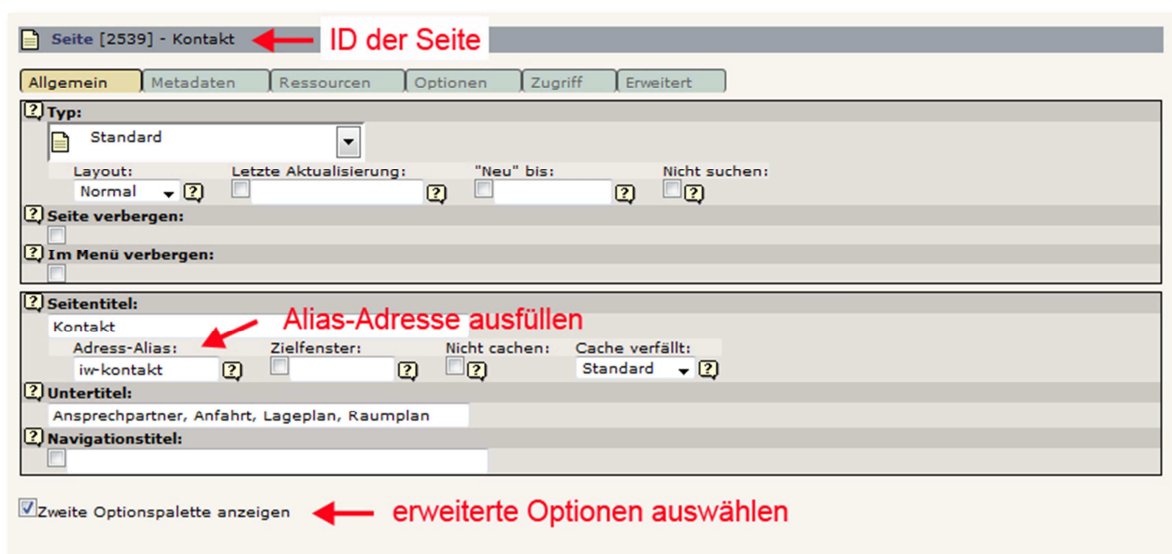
Seite [2539] - Kontakt

ID der Seite

Allgemein | Metadaten | Ressourcen | Optionen | Zugriff | Erweitert

Typ:

Standard

Layout:

Normal

Letzte Aktualisierung:

"Neu" bis:

Nicht suchen:

Seite verbergen:

Im Menü verbergen:

Seitentitel:

Kontakt

Alias-Adresse ausfüllen

Adress-Alias:

iw-kontakt

Zielfenster:

Nicht cachen:

Cache verfällt:

Standard

Untertitel:

Ansprechpartner, Anfahrt, Lageplan, Raumplan

Navigationstitel:

Zweite Optionspalette anzeigen

erweiterte Optionen auswählen